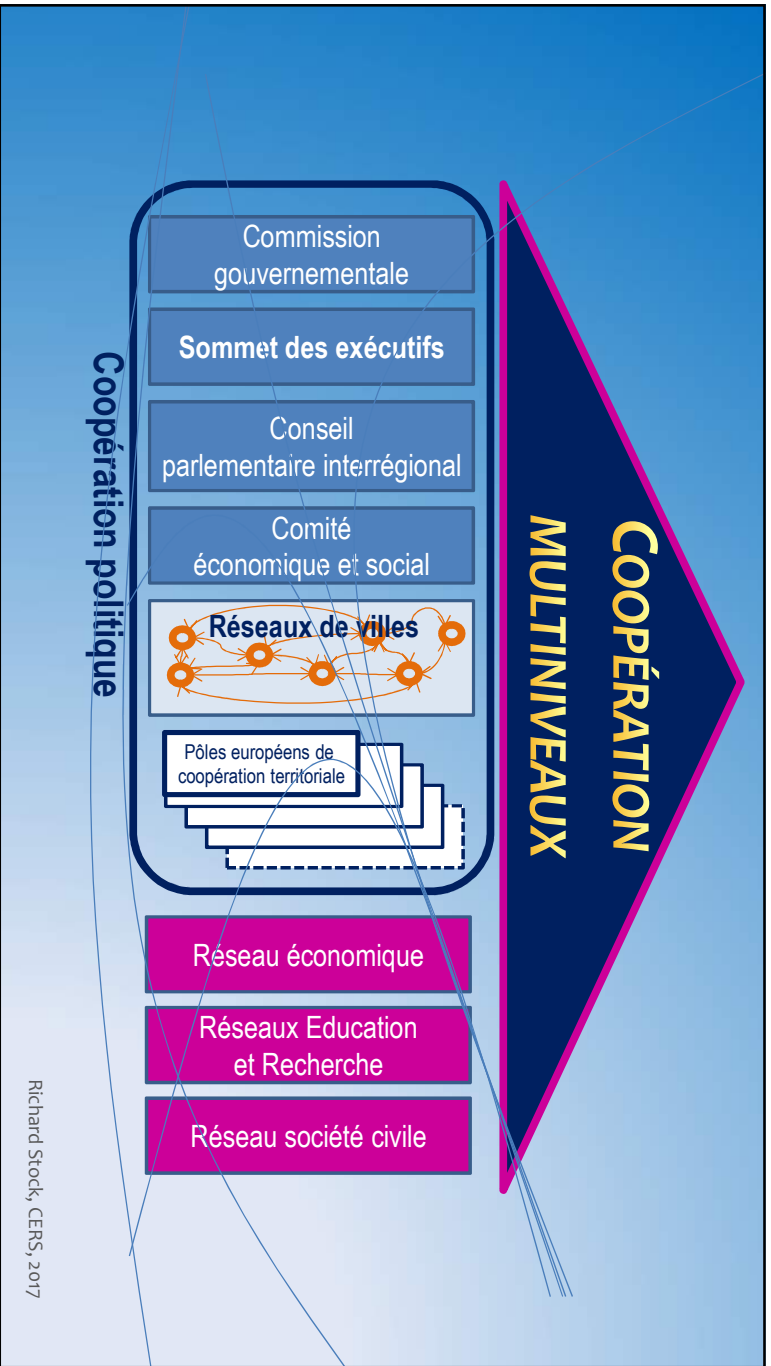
Coopération politique

Commission gouvernementale

Sommet des exécutifs

Conseil parlementaire interrégional

Comité économique et social

Réseaux de villes

Pôles européens de coopération territoriale

Réseau économique

Réseaux Education et Recherche

Réseau société civile

COOPÉRATION MULTINIVEAUX

Richard Stock, CERS, 2017